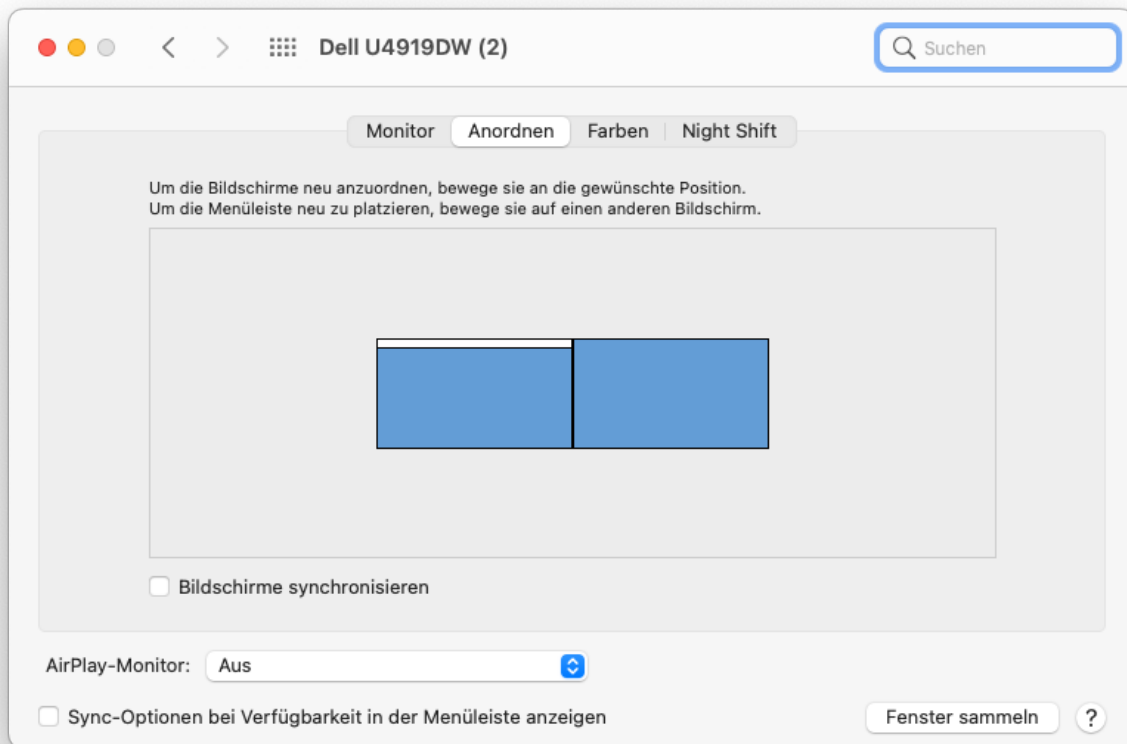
Dell U4919DW (2)

Suchen

Monitor | Anordnen | Farben | Night Shift

Um die Bildschirme neu anzuordnen, bewege sie an die gewünschte Position.
Um die Menüleiste neu zu platzieren, bewege sie auf einen anderen Bildschirm.

Bildschirme synchronisieren

AirPlay-Monitor: Aus

Sync-Optionen bei Verfügbarkeit in der Menüleiste anzeigen

Fenster sammeln

?